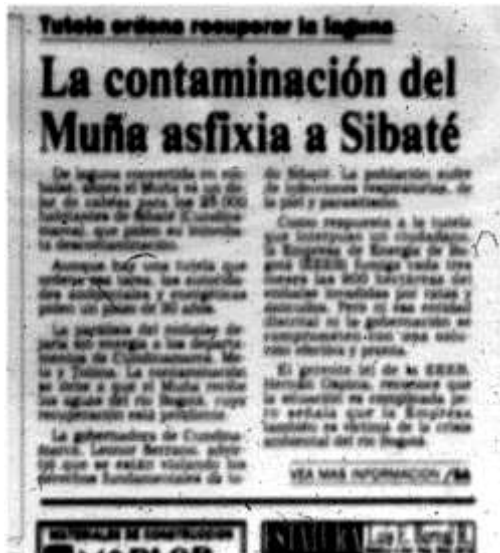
Tutela ordena recuperar la laguna

La contaminación del Muña asfixia a Sibaté

De laguna convertida en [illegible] ahora el Muña es un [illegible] de cabeza para los 25.000 habitantes de Sibaté (Cundinamarca) que piden su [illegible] la descontaminación.

Aunque hay una tutela que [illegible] las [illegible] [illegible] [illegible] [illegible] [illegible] plazo de un año.

La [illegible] del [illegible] de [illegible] de energía a los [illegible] de Cundinamarca, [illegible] y Tolima. La contaminación se debe a que el Muña recibe las aguas del río Bogotá, cuya recuperación está pendiente.

La gobernadora de Cundinamarca, Leonor Serrano, afirmó que se están violando los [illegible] fundamentales de los de Sibaté. La población sufre de infecciones respiratorias, de la piel y parasitosis.

Como respuesta a la tutela que interpuso un ciudadano, la Empresa de Energía de Bogotá (EEEB) tendrá cada tres meses las 900 hectáreas del embalse invadidas por ratas y zancudos. Pero ni esa entidad distrital ni la gobernación se comprometen con una solución efectiva y pronta.

El gerente (e) de la EEEB, Hernán Ospina, reconoce que la situación es complicada, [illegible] señala que la Empresa también es víctima de la crisis ambiental del río Bogotá.

VEA MÁS INFORMACIÓN /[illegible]

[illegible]